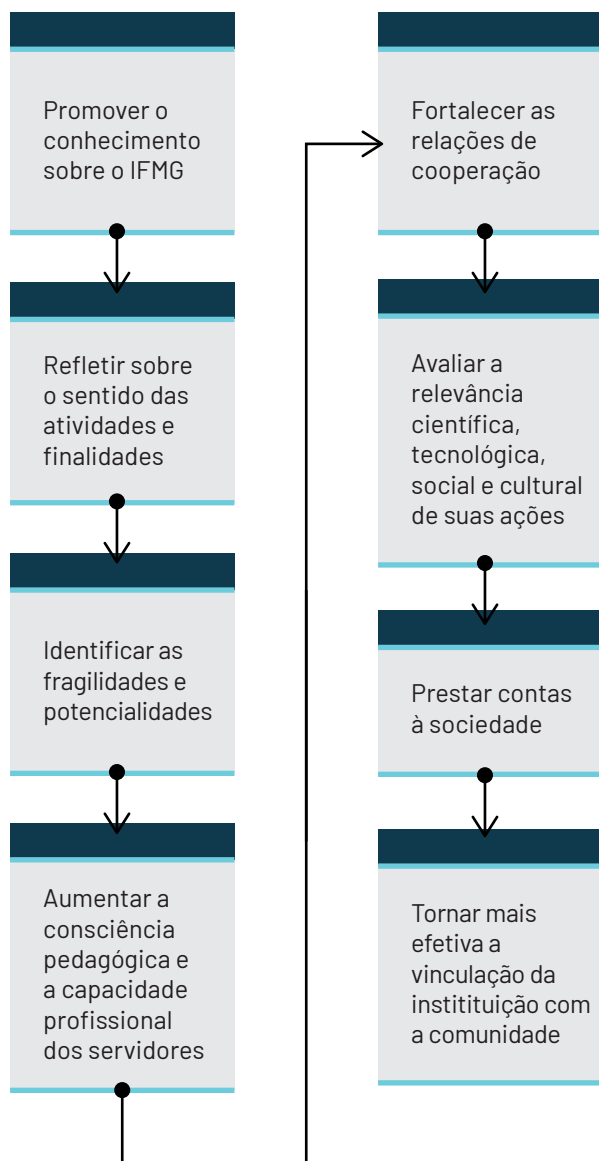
Promover o conhecimento sobre o IFMG

Refletir sobre o sentido das atividades e finalidades

Identificar as fragilidades e potencialidades

Aumentar a consciência pedagógica e a capacidade profissional dos servidores

Fortalecer as relações de cooperação

Avaliar a relevância científica, tecnológica, social e cultural de suas ações

Prestar contas à sociedade

Tornar mais efetiva a vinculação da instittuição com a comunidade